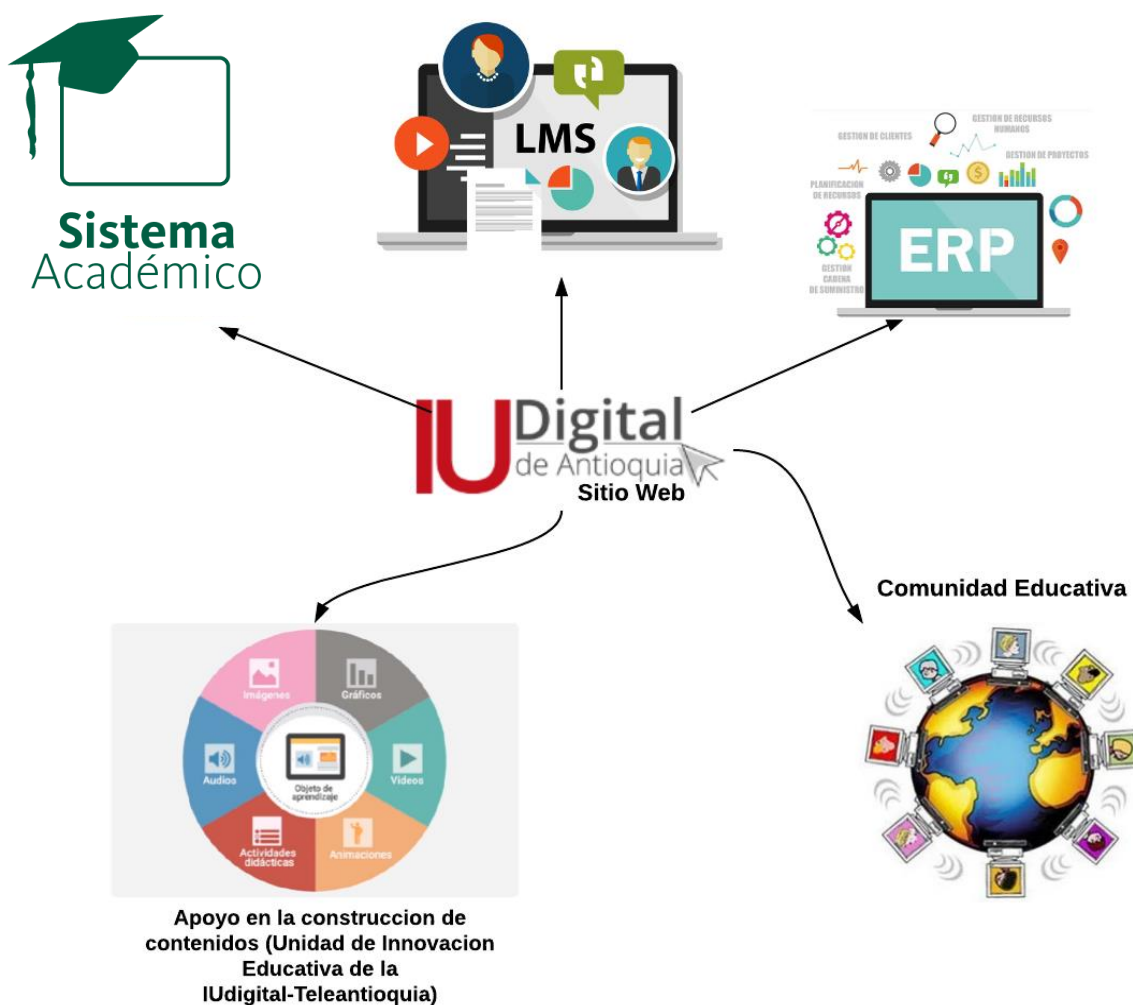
Sistema
Académico

LMS

GESTION DE CLIENTES
GESTION DE RECURSOS HUMANOS
GESTION DE PROYECTOS
PLANIFICACION DE RECURSOS
GESTION CADENA DE SUMINISTRO
ERP

IU Digital
de Antioquia
Sitio Web

Comunidad Educativa

Imágenes
Gráficos
Audios
Objeto de aprendizaje
Videos
Actividades didácticas
Animaciones

Apoyo en la construccion de contenidos (Unidad de Innovacion Educativa de la IUdigital-Teleantioquia)